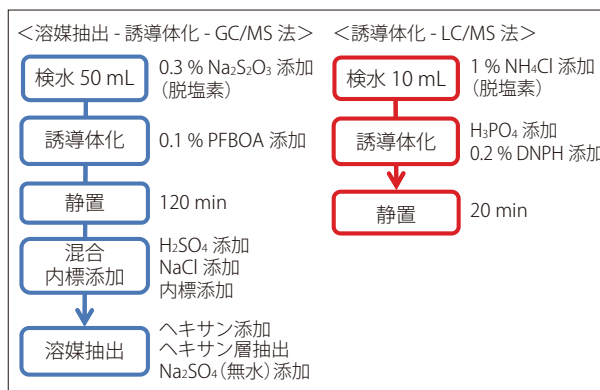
＜溶媒抽出 - 誘導体化 - GC/MS 法＞

検水 50 mL

0.3 % $Na_2S_2O_3$ 添加（脱塩素）

誘導体化

0.1 % PFBOA 添加

静置

120 min

混合 内標添加

$H_2SO_4$ 添加
NaCl 添加
内標添加

溶媒抽出

ヘキサン添加
ヘキサン層抽出
$Na_2SO_4$（無水）添加

＜誘導体化 - LC/MS 法＞

検水 10 mL

1 % $NH_4Cl$ 添加（脱塩素）

誘導体化

$H_3PO_4$ 添加
0.2 % DNPH 添加

静置

20 min